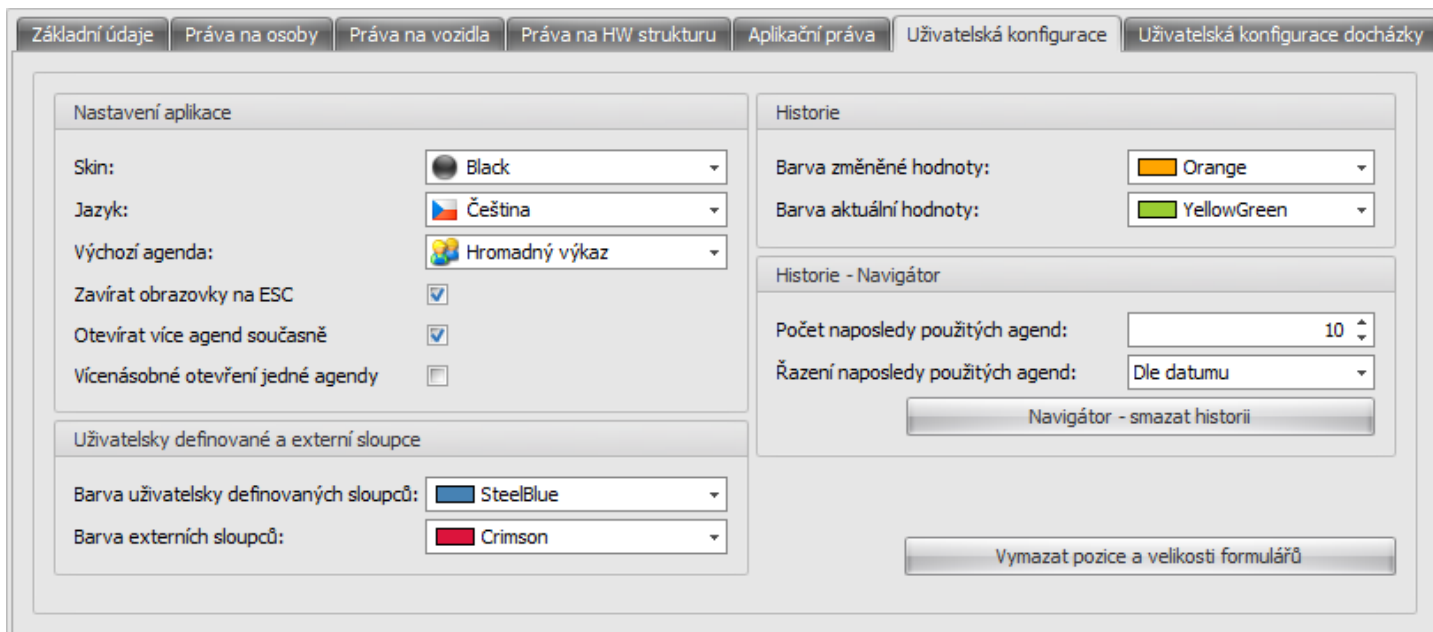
Základní údaje | Práva na osoby | Práva na vozidla | Práva na HW strukturu | Aplikační práva | Uživatelská konfigurace | Uživatelská konfigurace docházky

Nastavení aplikace

Skin: Black

Jazyk: Čeština

Výchozí agenda: Hromadný výkaz

Zavírat obrazovky na ESC

Otevírat více agend současně

Vícenásobné otevření jedné agendy

Uživatelsky definované a externí sloupce

Barva uživatelsky definovaných sloupců: SteelBlue

Barva externích sloupců: Crimson

Historie

Barva změněné hodnoty: Orange

Barva aktuální hodnoty: YellowGreen

Historie - Navigátor

Počet naposledy použitých agend: 10

Řazení naposledy použitých agend: Dle datumu

Navigátor - smazat historii

Vymazat pozice a velikosti formulářů